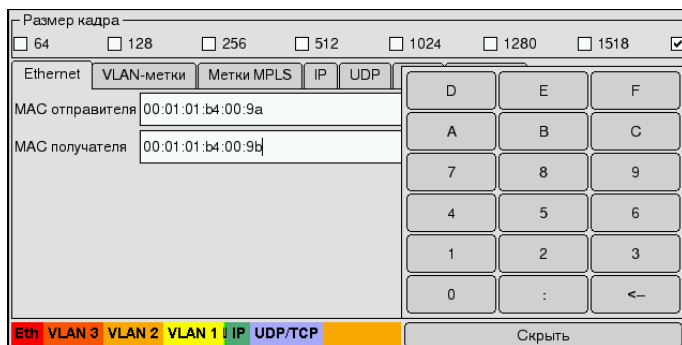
Размер кадра

64 128 256 512 1024 1280 1518

Ethernet | VLAN-метки | Метки MPLS | IP | UDP

MAC отправителя 00:01:01:b4:00:9a

MAC получателя 00:01:01:b4:00:9b

| D | E | F |
|---|---|---|
| A | B | C |
| 7 | 8 | 9 |
| 4 | 5 | 6 |
| 1 | 2 | 3 |
| 0 | : | <– |

Eth VLAN 3 VLAN 2 VLAN 1 I IP UDP/TCP

Скрыть